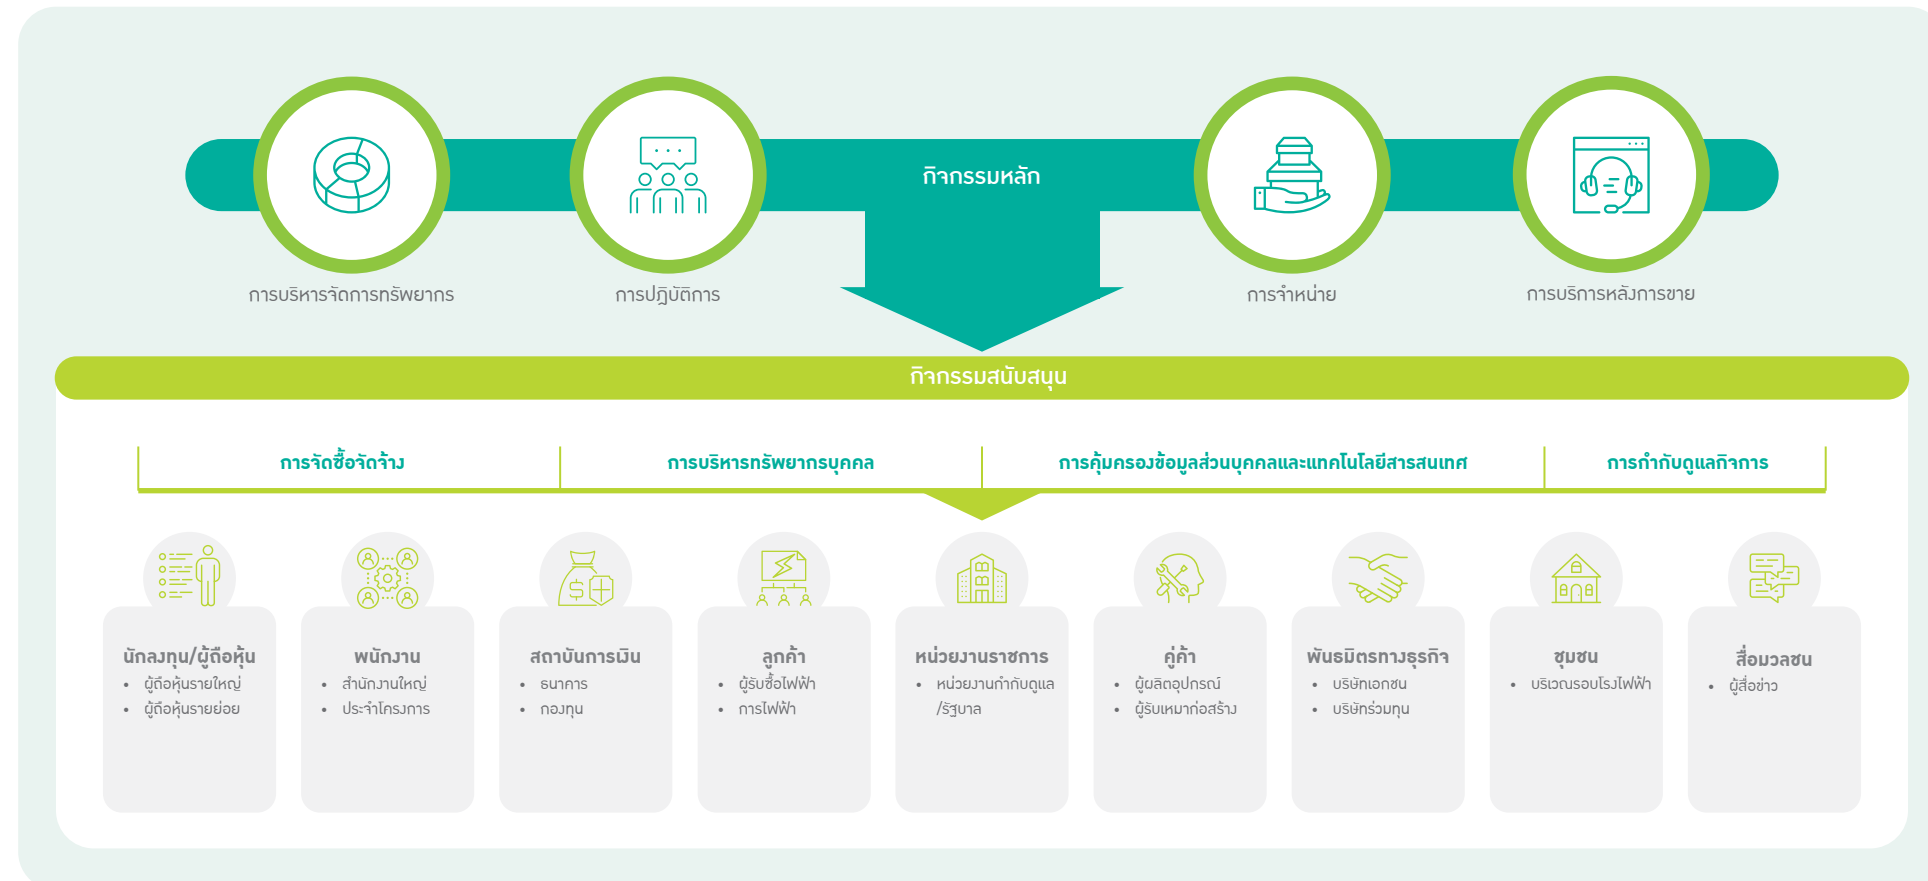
กิจกรรมหลัก

การบริหารจัดการทรัพยากร

การปฏิบัติการ

การจำหน่าย

การบริการหลังการขาย

กิจกรรมสนับสนุน

การจัดซื้อจัดจ้าง

การบริหารทรัพยากรบุคคล

การคุ้มครองข้อมูลส่วนบุคคลและเทคโนโลยีสารสนเทศ

การกำกับดูแลกิจการ

นักลงทุน/ผู้ถือหุ้น
• ผู้ถือหุ้นรายใหญ่
• ผู้ถือหุ้นรายย่อย

พนักงาน
• สำนักงานใหญ่
• ประจำโครงการ

สถาบันการเงิน
• ธนาคาร
• กองทุน

ลูกค้า
• ผู้รับซื้อไฟฟ้า
• การไฟฟ้า

หน่วยงานราชการ
• หน่วยงานกำกับดูแล /รัฐบาล

คู่ค้า
• ผู้ผลิตอุปกรณ์
• ผู้รับเหมาก่อสร้าง

พันธมิตรทางธุรกิจ
• บริษัทเอกชน
• บริษัทร่วมทุน

ชุมชน
• บริเวณรอบโรงไฟฟ้า

สื่อมวลชน
• ผู้สื่อข่าว